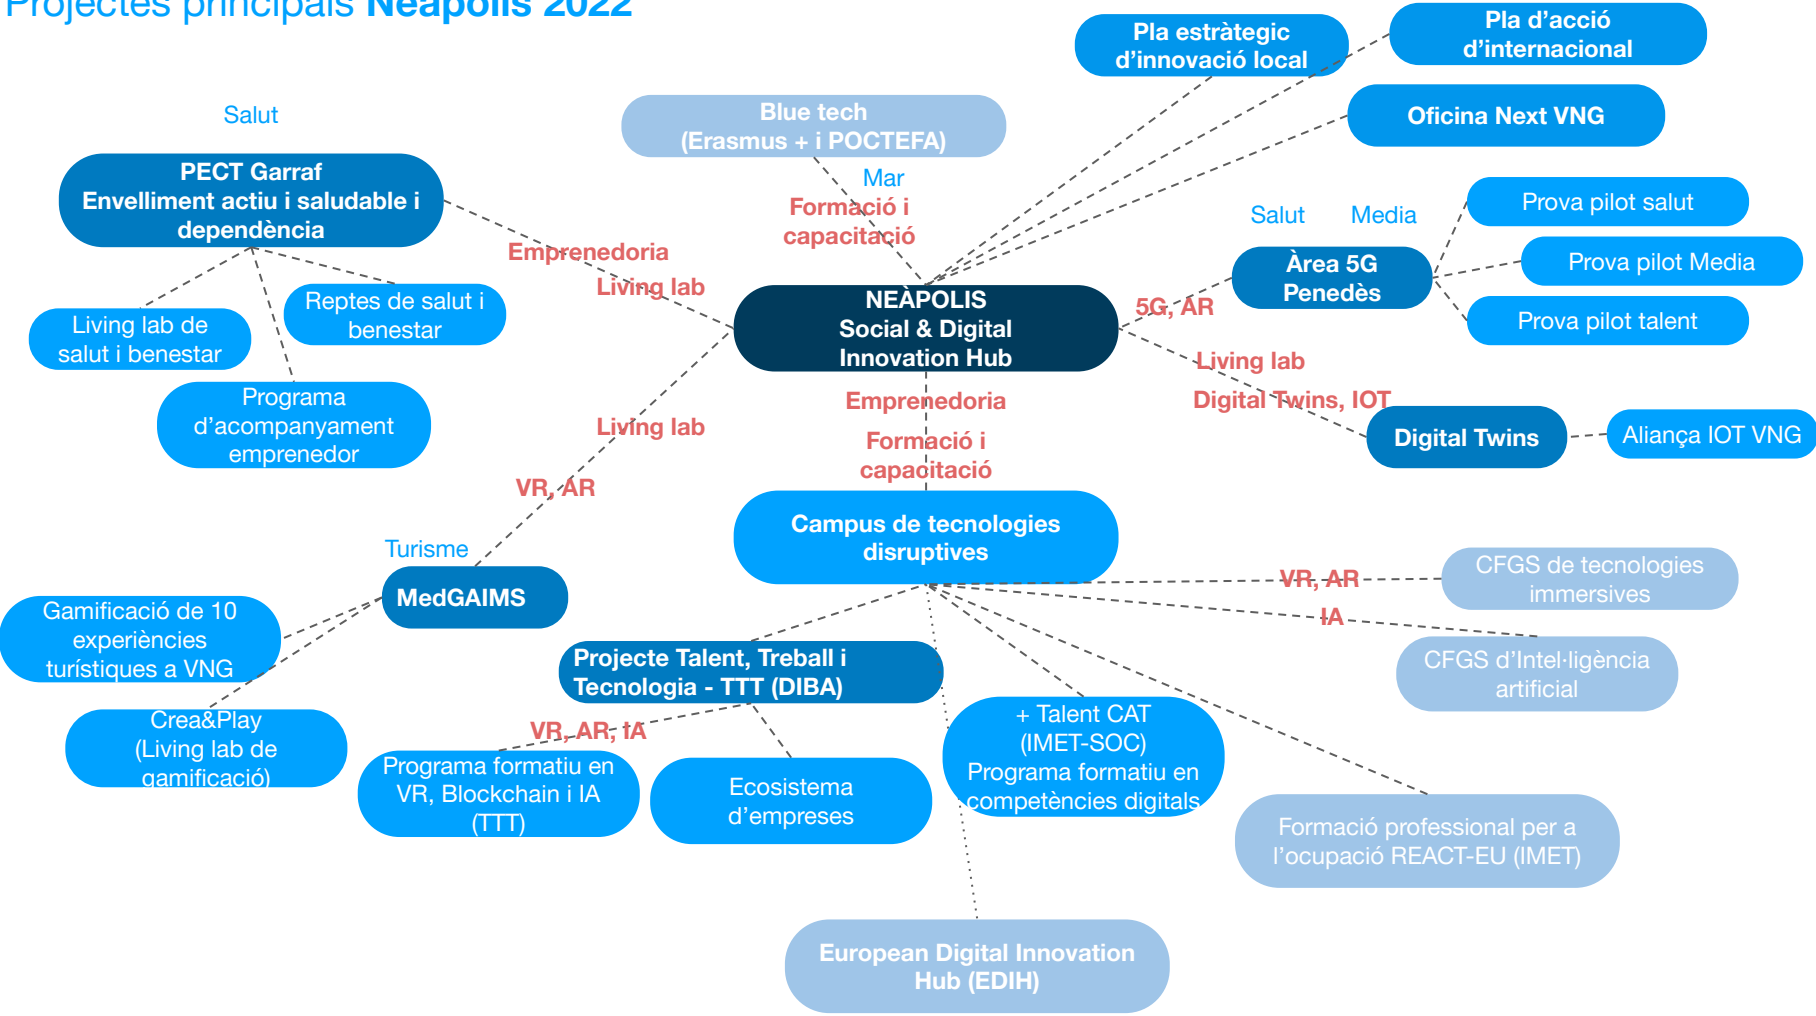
Projectes principals Neàpolis 2022

NEÀPOLIS
Social & Digital
Innovation Hub

Pla estratègic d'innovació local

Pla d'acció d'internacional

Oficina Next VNG

Blue tech
(Erasmus + i POCTEFA)

Mar
Formació i capacitació

Salut

PECT Garraf
Envelliment actiu i saludable i dependència

Emprenedoria
Living lab

Living lab de salut i benestar

Reptes de salut i benestar

Programa d'acompanyament emprenedor

Salut Media

Àrea 5G Penedès

5G, AR

Prova pilot salut

Prova pilot Media

Prova pilot talent

Living lab
Digital Twins, IOT

Digital Twins

Aliança IOT VNG

Emprenedoria
Formació i capacitació

Living lab
VR, AR

Turisme

MedGAIMS

Gamificació de 10 experiències turístiques a VNG

Crea&Play
(Living lab de gamificació)

Campus de tecnologies disruptives

VR, AR

CFGS de tecnologies immersives

IA

CFGS d'Intel·ligència artificial

Projecte Talent, Treball i Tecnologia - TTT (DIBA)

VR, AR, IA

Programa formatiu en VR, Blockchain i IA (TTT)

Ecosistema d'empreses

+ Talent CAT
(IMET-SOC)
Programa formatiu en competències digitals

Formació professional per a l'ocupació REACT-EU (IMET)

European Digital Innovation Hub (EDIH)